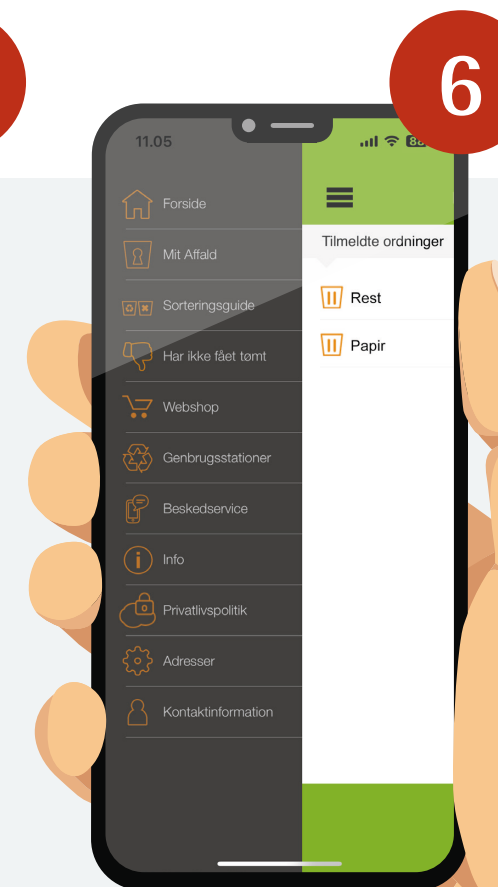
6

11.05

88

Forside

Mit Affald

Sorteringsguide

Har ikke fået tømt

Webshop

Genbrugsstationer

Beskedservice

Info

Privatlivspolitik

Adresser

Kontaktinformation

Tilmeldte ordninger

Rest

Papir